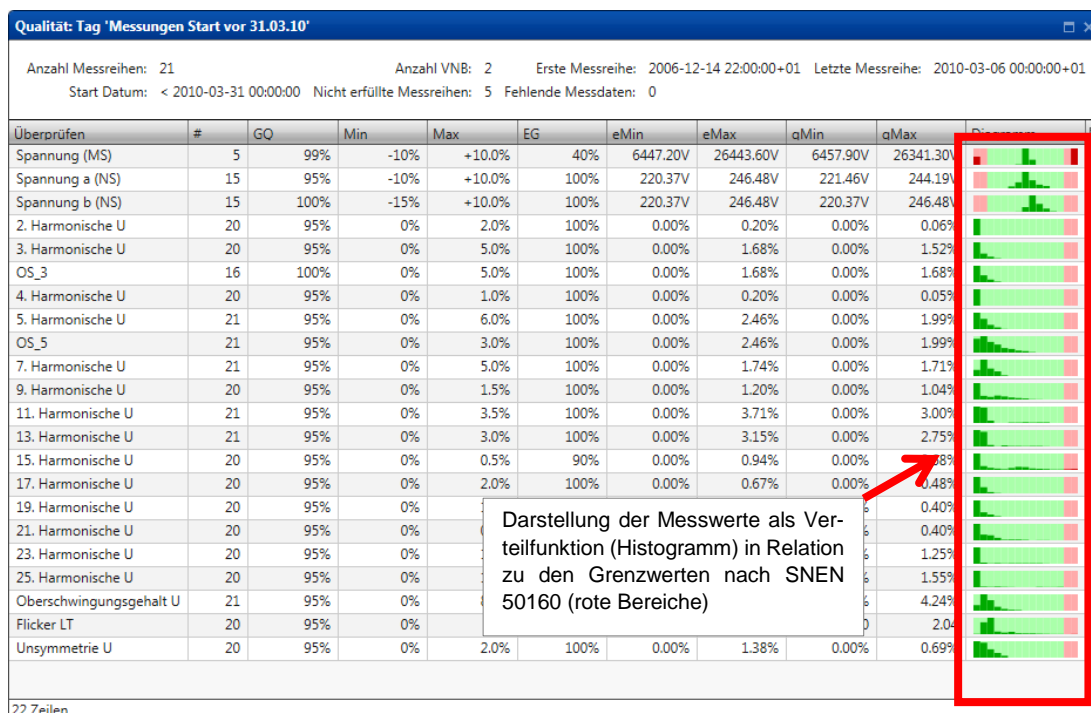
Qualität: Tag 'Messungen Start vor 31.03.10'

Anzahl Messreihen: 21 Anzahl VNB: 2 Erste Messreihe: 2006-12-14 22:00:00+01 Letzte Messreihe: 2010-03-06 00:00:00+01
Start Datum: < 2010-03-31 00:00:00 Nicht erfüllte Messreihen: 5 Fehlende Messdaten: 0

| Überprüfen | # | GQ | Min | Max | EG | eMin | eMax | qMin | qMax | Diagramm |
|---|---|---|---|---|---|---|---|---|---|---|
| Spannung (MS) | 5 | 99% | -10% | +10.0% | 40% | 6447.20V | 26443.60V | 6457.90V | 26341.30V | |
| Spannung a (NS) | 15 | 95% | -10% | +10.0% | 100% | 220.37V | 246.48V | 221.46V | 244.19V | |
| Spannung b (NS) | 15 | 100% | -15% | +10.0% | 100% | 220.37V | 246.48V | 220.37V | 246.48V | |
| 2. Harmonische U | 20 | 95% | 0% | 2.0% | 100% | 0.00% | 0.20% | 0.00% | 0.06% | |
| 3. Harmonische U | 20 | 95% | 0% | 5.0% | 100% | 0.00% | 1.68% | 0.00% | 1.52% | |
| OS_3 | 16 | 100% | 0% | 5.0% | 100% | 0.00% | 1.68% | 0.00% | 1.68% | |
| 4. Harmonische U | 20 | 95% | 0% | 1.0% | 100% | 0.00% | 0.20% | 0.00% | 0.05% | |
| 5. Harmonische U | 21 | 95% | 0% | 6.0% | 100% | 0.00% | 2.46% | 0.00% | 1.99% | |
| OS_5 | 21 | 95% | 0% | 3.0% | 100% | 0.00% | 2.46% | 0.00% | 1.99% | |
| 7. Harmonische U | 21 | 95% | 0% | 5.0% | 100% | 0.00% | 1.74% | 0.00% | 1.71% | |
| 9. Harmonische U | 20 | 95% | 0% | 1.5% | 100% | 0.00% | 1.20% | 0.00% | 1.04% | |
| 11. Harmonische U | 21 | 95% | 0% | 3.5% | 100% | 0.00% | 3.71% | 0.00% | 3.00% | |
| 13. Harmonische U | 21 | 95% | 0% | 3.0% | 100% | 0.00% | 3.15% | 0.00% | 2.75% | |
| 15. Harmonische U | 20 | 95% | 0% | 0.5% | 90% | 0.00% | 0.94% | 0.00% | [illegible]8% | |
| 17. Harmonische U | 20 | 95% | 0% | 2.0% | 100% | 0.00% | 0.67% | 0.00% | 0.48% | |
| 19. Harmonische U | 20 | 95% | 0% | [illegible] | | | | | 0.40% | |
| 21. Harmonische U | 20 | 95% | 0% | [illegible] | | | | | 0.40% | |
| 23. Harmonische U | 20 | 95% | 0% | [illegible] | | | | | 1.25% | |
| 25. Harmonische U | 20 | 95% | 0% | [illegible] | | | | | 1.55% | |
| Oberschwingungsgehalt U | 21 | 95% | 0% | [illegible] | | | | | 4.24% | |
| Flicker LT | 20 | 95% | 0% | | | | | | 2.04 | |
| Unsymmetrie U | 20 | 95% | 0% | 2.0% | 100% | 0.00% | 1.38% | 0.00% | 0.69% | |

Darstellung der Messwerte als Verteilfunktion (Histogramm) in Relation zu den Grenzwerten nach SNEN 50160 (rote Bereiche)

22 Zeilen